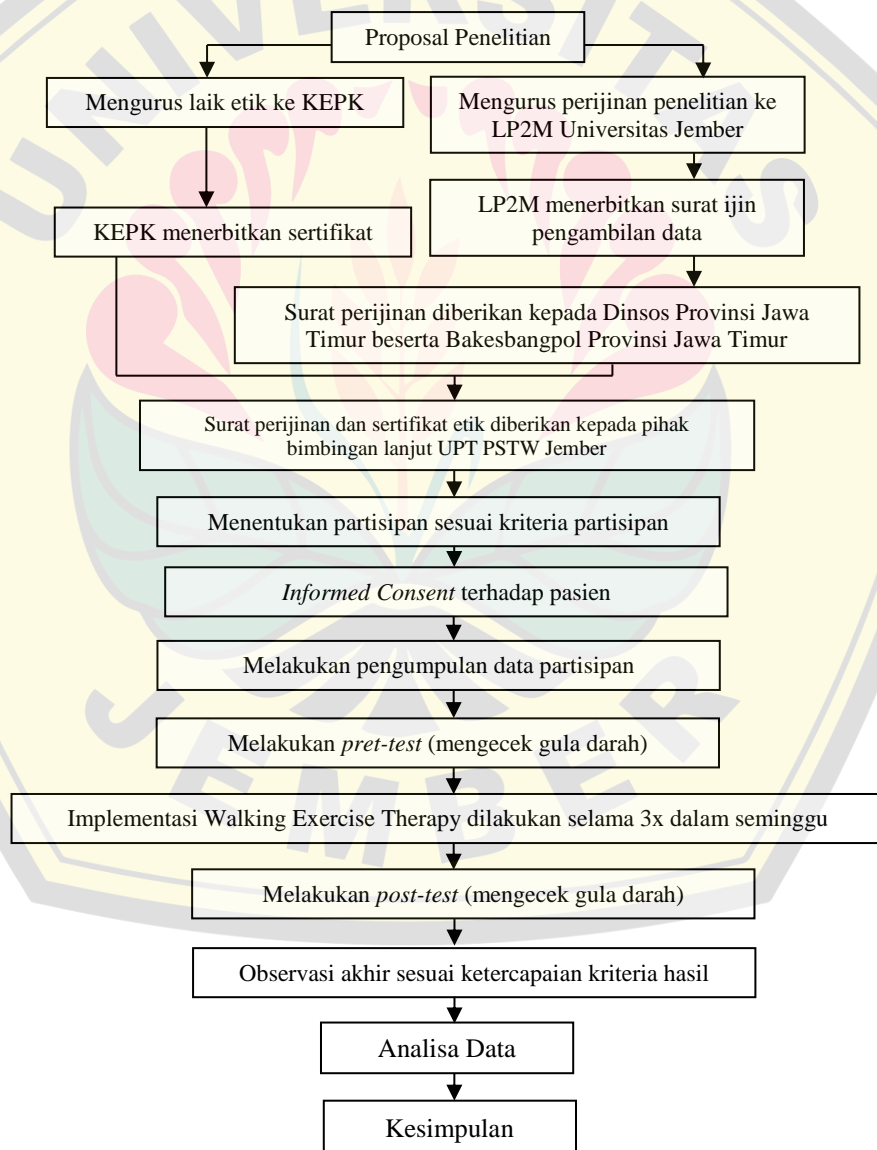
Proposal Penelitian

Mengurus laik etik ke KEPK

Mengurus perijinan penelitian ke LP2M Universitas Jember

KEPK menerbitkan sertifikat

LP2M menerbitkan surat ijin pengambilan data

Surat perijinan diberikan kepada Dinsos Provinsi Jawa Timur beserta Bakesbangpol Provinsi Jawa Timur

Surat perijinan dan sertifikat etik diberikan kepada pihak bimbingan lanjut UPT PSTW Jember

Menentukan partisipan sesuai kriteria partisipan

*Informed Consent* terhadap pasien

Melakukan pengumpulan data partisipan

Melakukan *pret-test* (mengecek gula darah)

Implementasi Walking Exercise Therapy dilakukan selama 3x dalam seminggu

Melakukan *post-test* (mengecek gula darah)

Observasi akhir sesuai ketercapaian kriteria hasil

Analisa Data

Kesimpulan